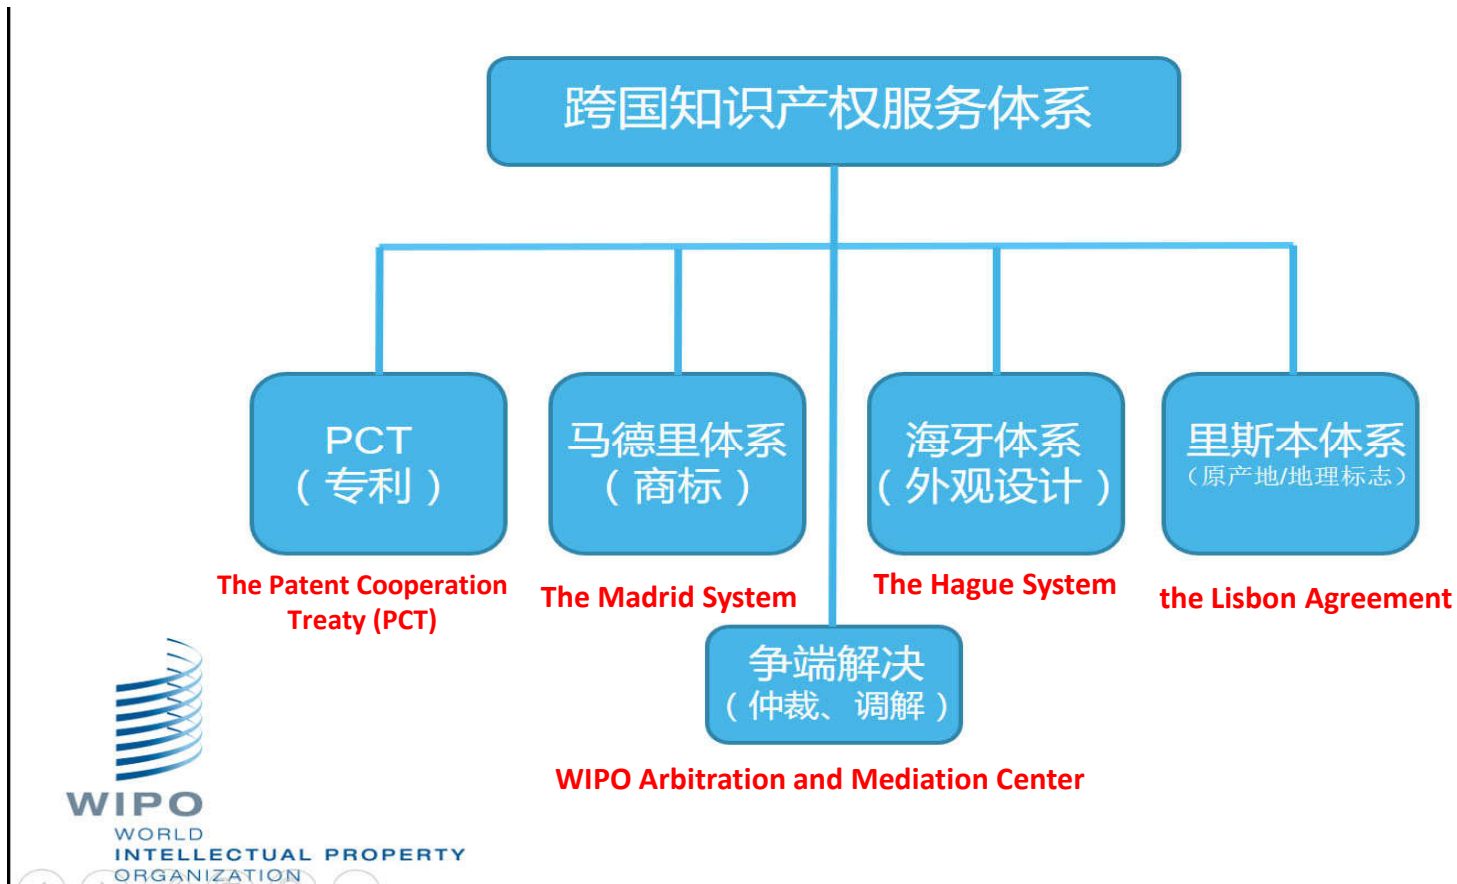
跨国知识产权服务体系

PCT
（专利）

The Patent Cooperation Treaty (PCT)

马德里体系
（商标）

The Madrid System

海牙体系
（外观设计）

The Hague System

里斯本体系
（原产地/地理标志）

the Lisbon Agreement

争端解决
（仲裁、调解）

WIPO Arbitration and Mediation Center

WIPO
WORLD
INTELLECTUAL PROPERTY
ORGANIZATION